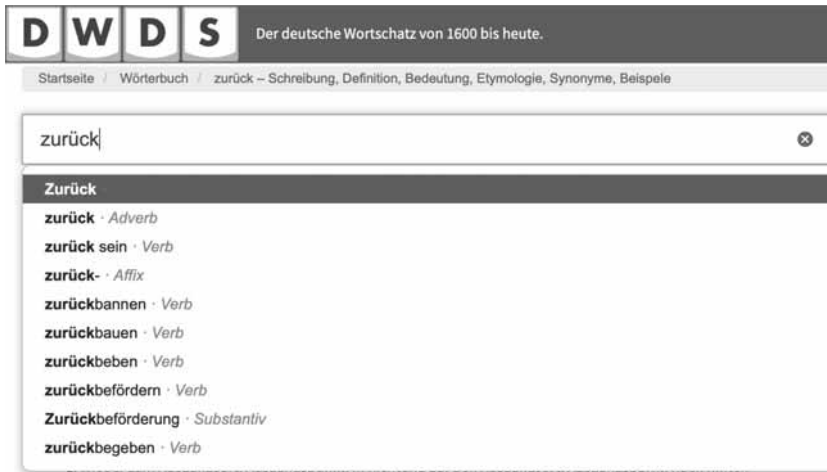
DWDS Der deutsche Wortschatz von 1600 bis heute.

Startseite / Wörterbuch / zurück – Schreibung, Definition, Bedeutung, Etymologie, Synonyme, Beispiele

zurück

Zurück
zurück · Adverb
zurück sein · Verb
zurück- · Affix
zurückbannen · Verb
zurückbauen · Verb
zurückbeben · Verb
zurückbefördern · Verb
Zurückbeförderung · Substantiv
zurückbegeben · Verb